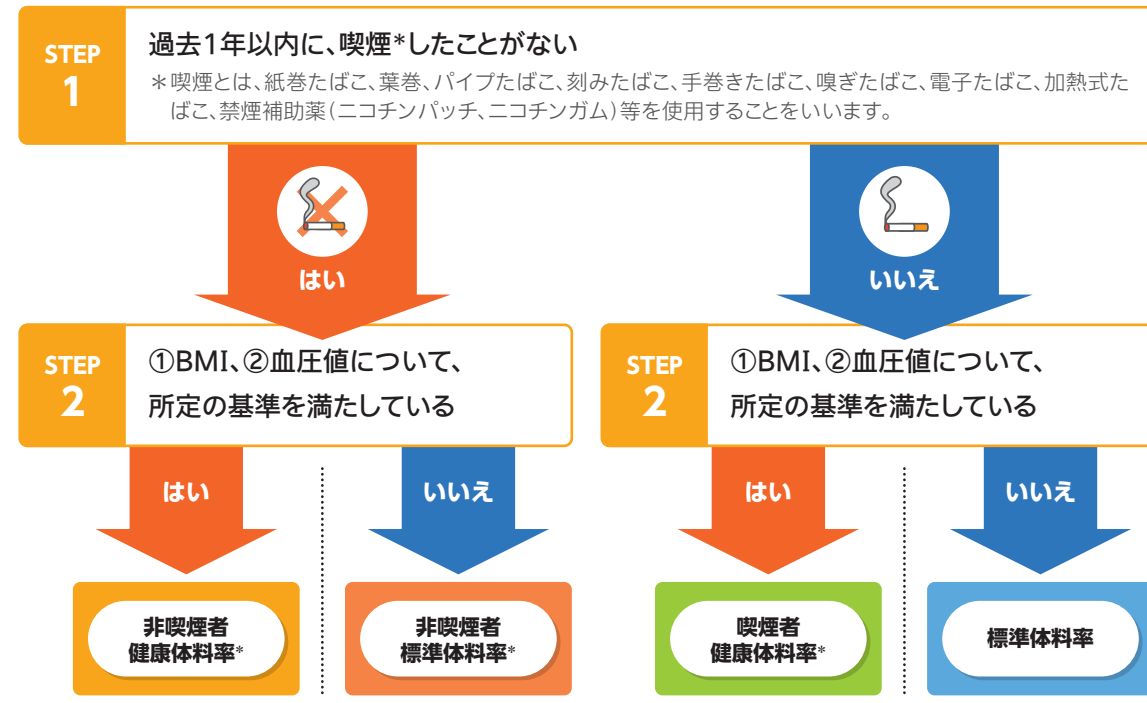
STEP 1

過去1年以内に、喫煙*したことがない

＊喫煙とは、紙巻たばこ、葉巻、パイプたばこ、刻みたばこ、手巻きたばこ、嗅ぎたばこ、電子たばこ、加熱式たばこ、禁煙補助薬（ニコチンパッチ、ニコチンガム）等を使用することをいいます。

はい

いいえ

STEP 2

①BMI、②血圧値について、所定の基準を満たしている

STEP 2

①BMI、②血圧値について、所定の基準を満たしている

はい

いいえ

はい

いいえ

非喫煙者健康体料率*

非喫煙者標準体料率*

喫煙者健康体料率*

標準体料率